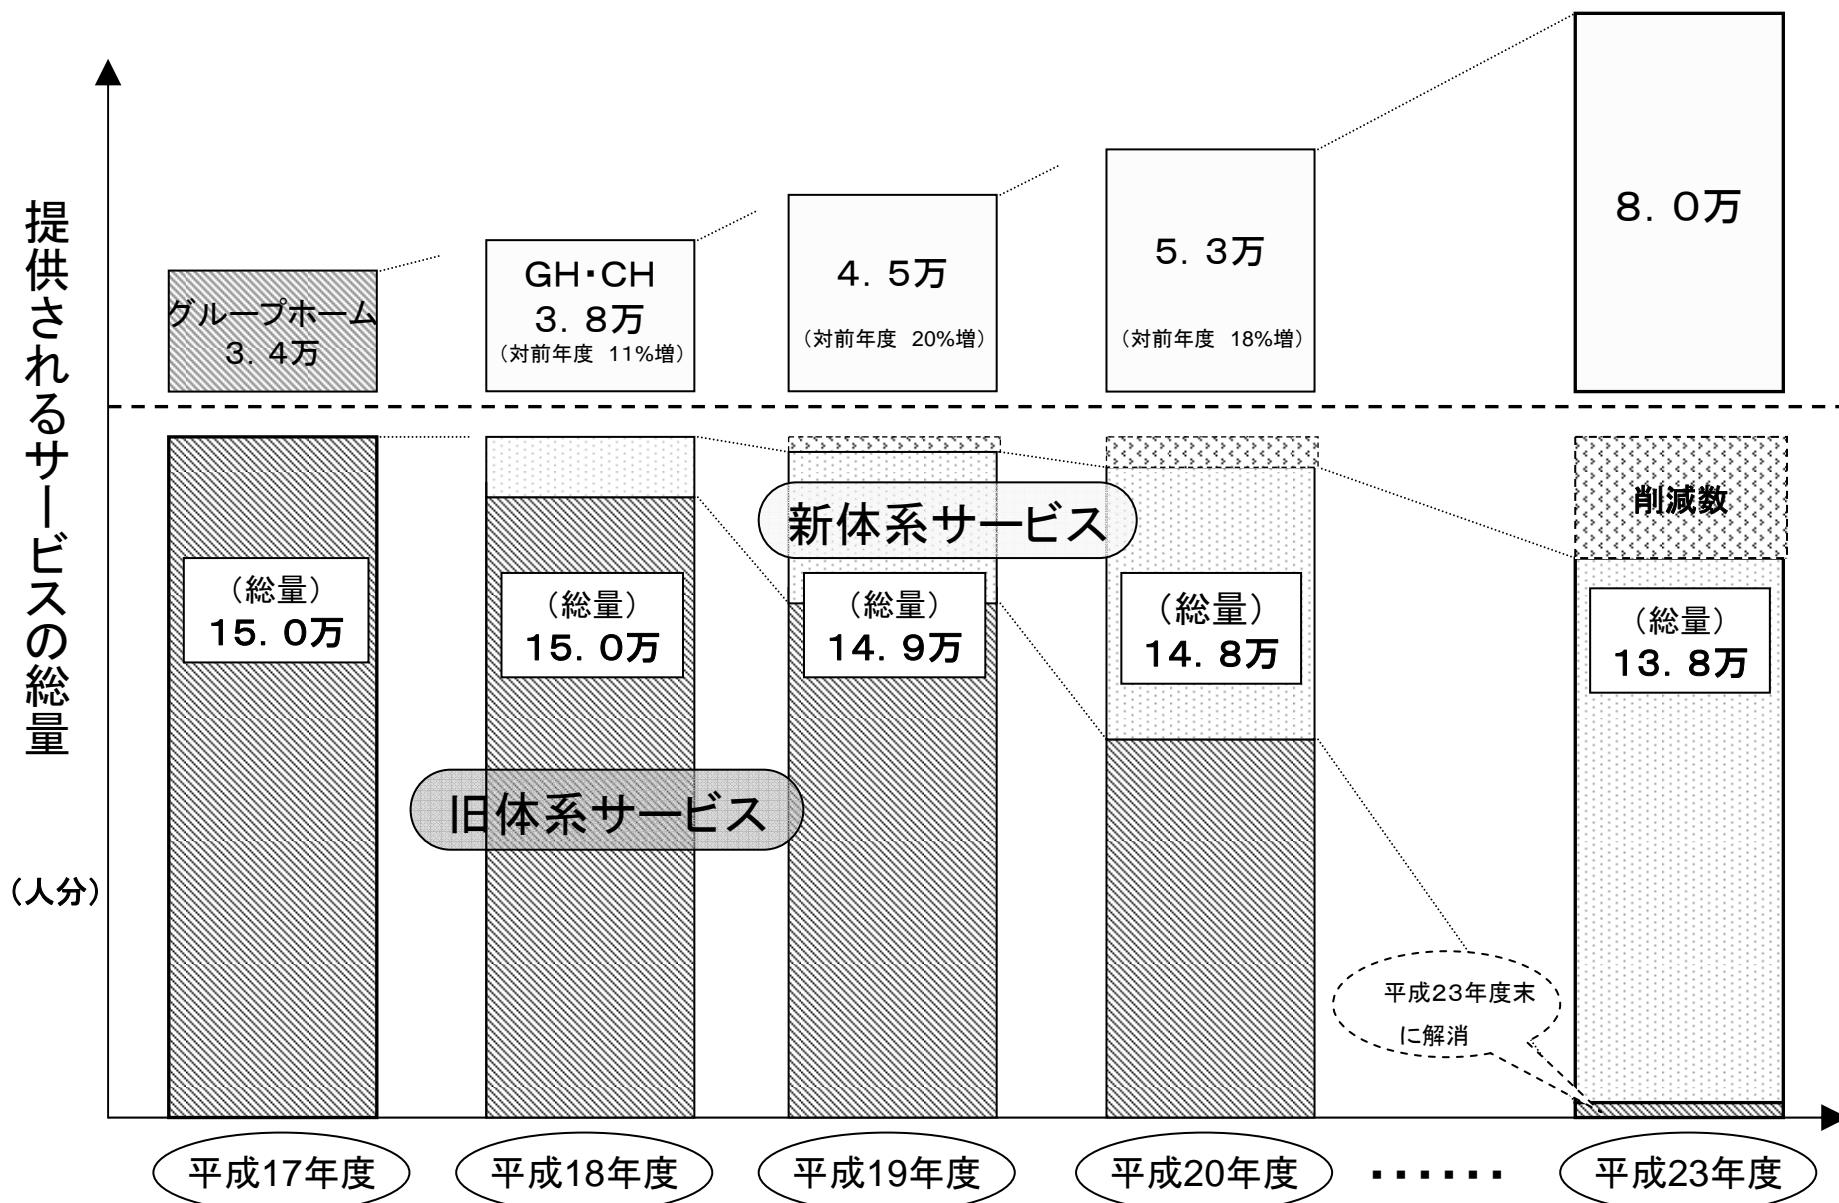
提供されるサービスの総量

（人分）

グループホーム
３．４万

GH・CH
３．８万
（対前年度 11%増）

４．５万
（対前年度 20%増）

５．３万
（対前年度 18%増）

８．０万

新体系サービス

削減数

（総量）
１５．０万

（総量）
１５．０万

（総量）
１４．９万

（総量）
１４．８万

（総量）
１３．８万

旧体系サービス

平成23年度末
に解消

平成17年度

平成18年度

平成19年度

平成20年度

・・・・・・

平成23年度